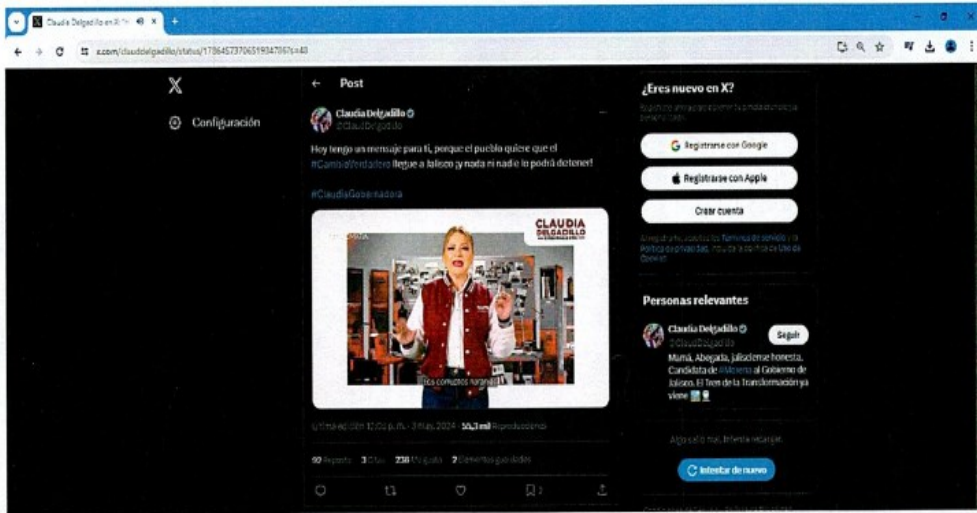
Claudia Delgadillo en X: "H ×

x.com/claudelgadillo/status/1786457370659347067s=40

Configuración

← Post

Claudia Delgadillo
@ClaudiaDelgado

Hoy tengo un mensaje para ti, porque el pueblo quiere que el #CambioVerdadero llegue a Jalisco ¡y nada ni nadie lo podrá detener!

#ClaudiaGobernadora

CLAUDIA DELGADILLO

Los corruptos naranjas

Última edición 10:02 p.m. · 3 may. 2024 · 50,3 mil Reproducciones

90 Reposts 3 Citas 238 Me gusta 2 Elementos guardados

¿Eres nuevo en X?

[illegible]

Registrarse con Google

Registrarse con Apple

Crear cuenta

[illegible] Términos de servicio y la Política de privacidad, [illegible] Uso de Cookies.

Personas relevantes

Claudia Delgadillo
@ClaudiaDelgado

Seguir

Mamá, Abogada, jalisciense honesta. Candidata de #Morena al Gobierno de Jalisco. El Tren de la Transformación ya viene

Algo salió mal. Intenta recargar.

Intentar de nuevo